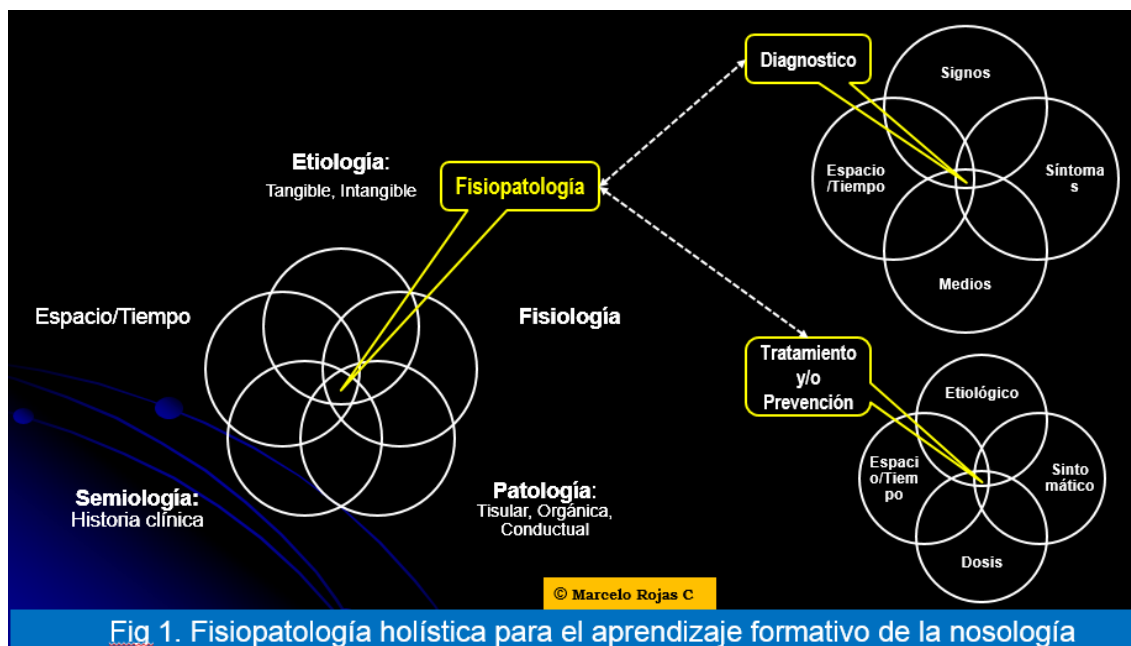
Etiología:
Tangible, Intangible

Fisiopatología

Diagnostico

Signos

Espacio /Tiempo

Síntomas

Medios

Espacio/Tiempo

Fisiología

Tratamiento y/o Prevención

Etiológico

Espacio/Tiempo

Sintomático

Dosis

Semiología:
Historia clínica

Patología:
Tisular, Orgánica, Conductual

© Marcelo Rojas C

Fig 1. Fisiopatología holística para el aprendizaje formativo de la nosología